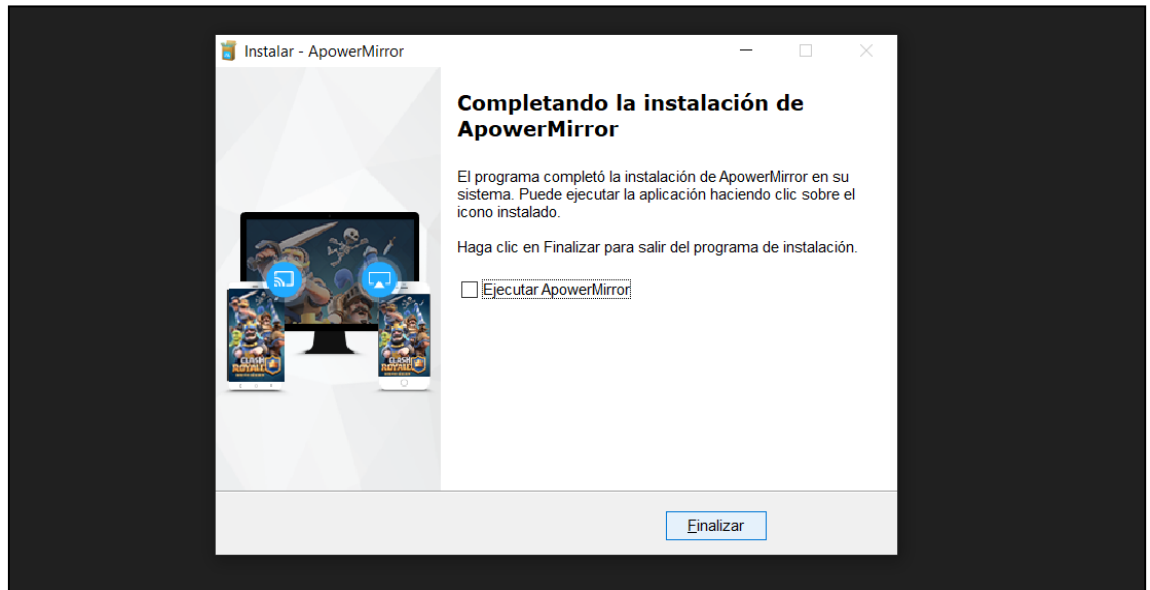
Instalar - ApowerMirror

Completando la instalación de ApowerMirror

El programa completó la instalación de ApowerMirror en su sistema. Puede ejecutar la aplicación haciendo clic sobre el icono instalado.

Haga clic en Finalizar para salir del programa de instalación.

Ejecutar ApowerMirror

CLASH ROYALE

CLASH ROYALE

Finalizar